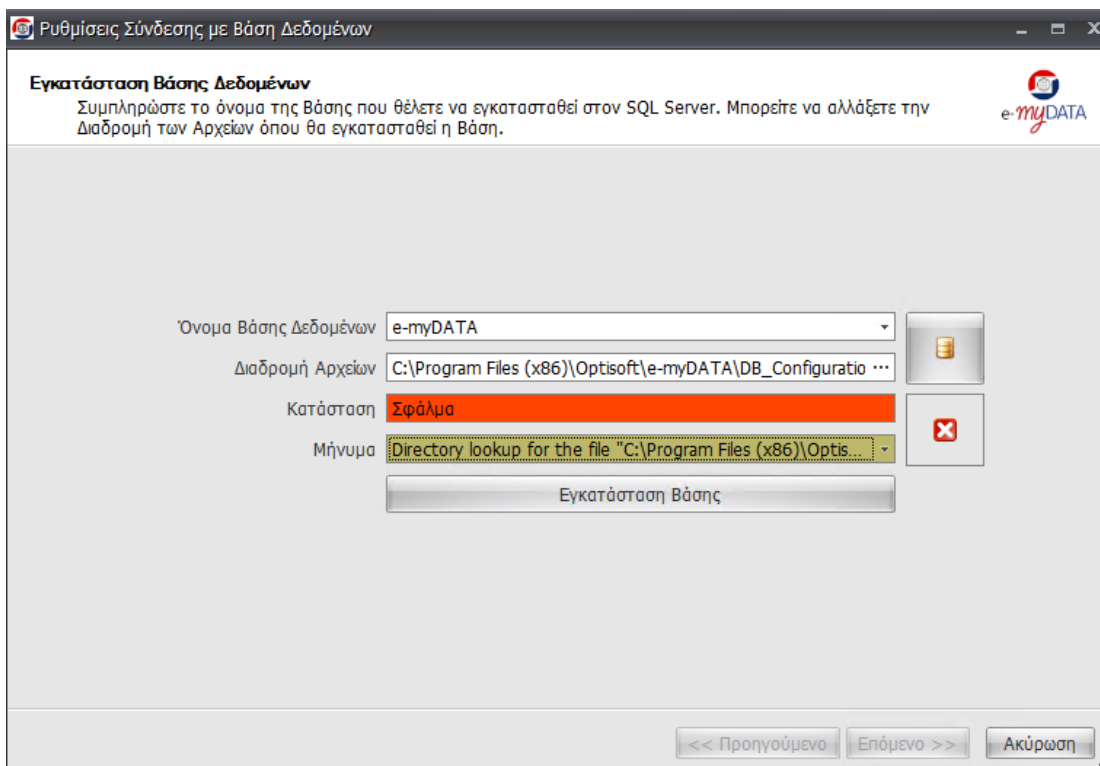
Ρυθμίσεις Σύνδεσης με Βάση Δεδομένων

Εγκατάσταση Βάσης Δεδομένων
Συμπληρώστε το όνομα της Βάσης που θέλετε να εγκατασταθεί στον SQL Server. Μπορείτε να αλλάξετε την Διαδρομή των Αρχείων όπου θα εγκατασταθεί η Βάση.

e-myDATA

Όνομα Βάσης Δεδομένων e-myDATA
Διαδρομή Αρχείων C:\Program Files (x86)\Optisoft\e-myDATA\DB_Configuratio ···
Κατάσταση Σφάλμα
Μήνυμα Directory lookup for the file "C:\Program Files (x86)\Optis...

Εγκατάσταση Βάσης

<< Προηγούμενο Επόμενο >> Ακύρωση